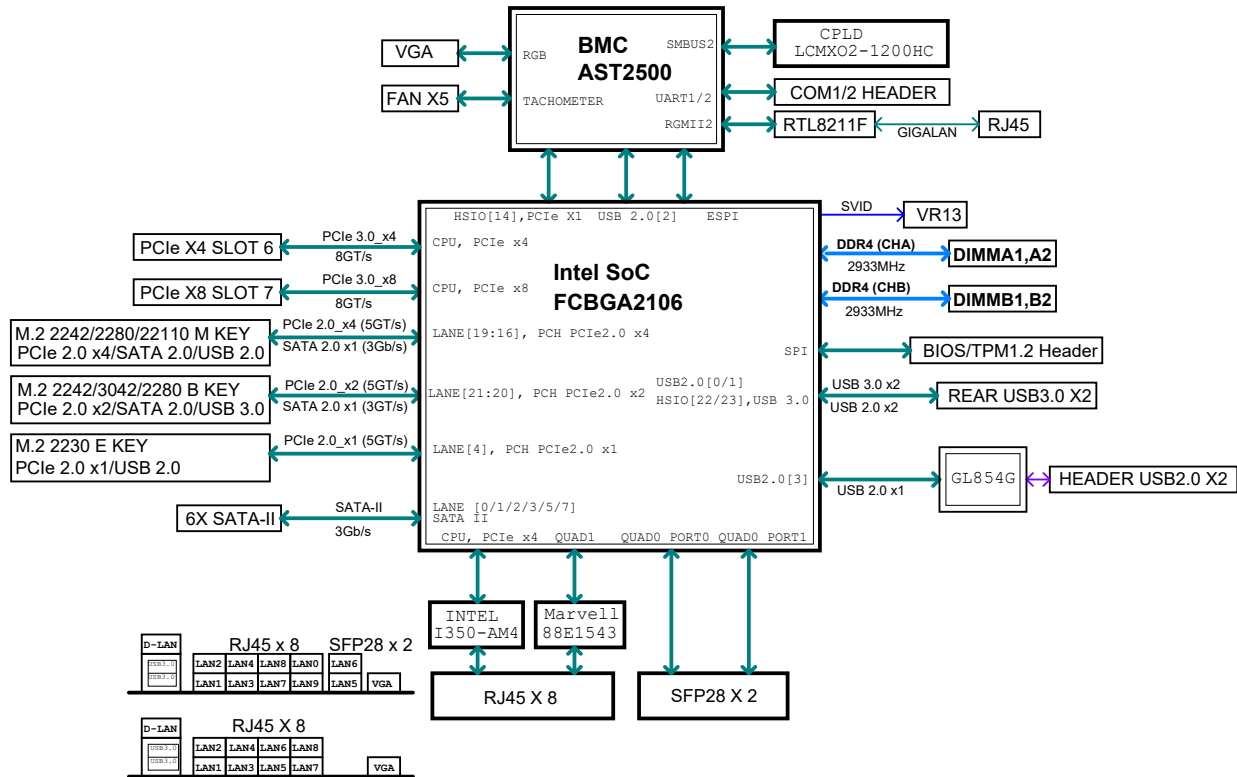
VGA
FAN X5
RGB
TACHOMETER
BMC
AST2500
SMBUS2
UART1/2
RGMII2
CPLD
LCMXO2-1200HC
COM1/2 HEADER
RTL8211F
GIGALAN
RJ45

HSIO[14],PCIe X1 USB 2.0[2] ESPI
SVID
VR13

PCIe X4 SLOT 6
PCIe 3.0_x4
8GT/s
CPU, PCIe x4
Intel SoC
FCBGA2106
DDR4 (CHA)
2933MHz
DIMMA1,A2

PCIe X8 SLOT 7
PCIe 3.0_x8
8GT/s
CPU, PCIe x8
DDR4 (CHB)
2933MHz
DIMMB1,B2

M.2 2242/2280/22110 M KEY
PCIe 2.0 x4/SATA 2.0/USB 2.0
PCIe 2.0_x4 (5GT/s)
SATA 2.0 x1 (3Gb/s)
LANE[19:16], PCH PCIe2.0 x4
SPI
BIOS/TPM1.2 Header

M.2 2242/3042/2280 B KEY
PCIe 2.0 x2/SATA 2.0/USB 3.0
PCIe 2.0_x2 (5GT/s)
SATA 2.0 x1 (3GT/s)
LANE[21:20], PCH PCIe2.0 x2
USB2.0[0/1]
HSIO[22/23],USB 3.0
USB 3.0 x2
USB 2.0 x2
REAR USB3.0 X2

M.2 2230 E KEY
PCIe 2.0 x1/USB 2.0
PCIe 2.0_x1 (5GT/s)
LANE[4], PCH PCIe2.0 x1
USB2.0[3]
USB 2.0 x1
GL854G
HEADER USB2.0 X2

6X SATA-II
SATA-II
3Gb/s
LANE [0/1/2/3/5/7]
SATA II
CPU, PCIe x4 QUAD1 QUAD0 PORT0 QUAD0 PORT1

INTEL
I350-AM4
Marvell
88E1543
RJ45 X 8
SFP28 X 2

D-LAN
USB3.0
USB3.0
RJ45 x 8
SFP28 x 2
LAN2 LAN4 LAN8 LAN0 LAN6
LAN1 LAN3 LAN7 LAN9 LAN5 VGA

D-LAN
USB3.0
USB3.0
RJ45 X 8
LAN2 LAN4 LAN6 LAN8
LAN1 LAN3 LAN5 LAN7 VGA